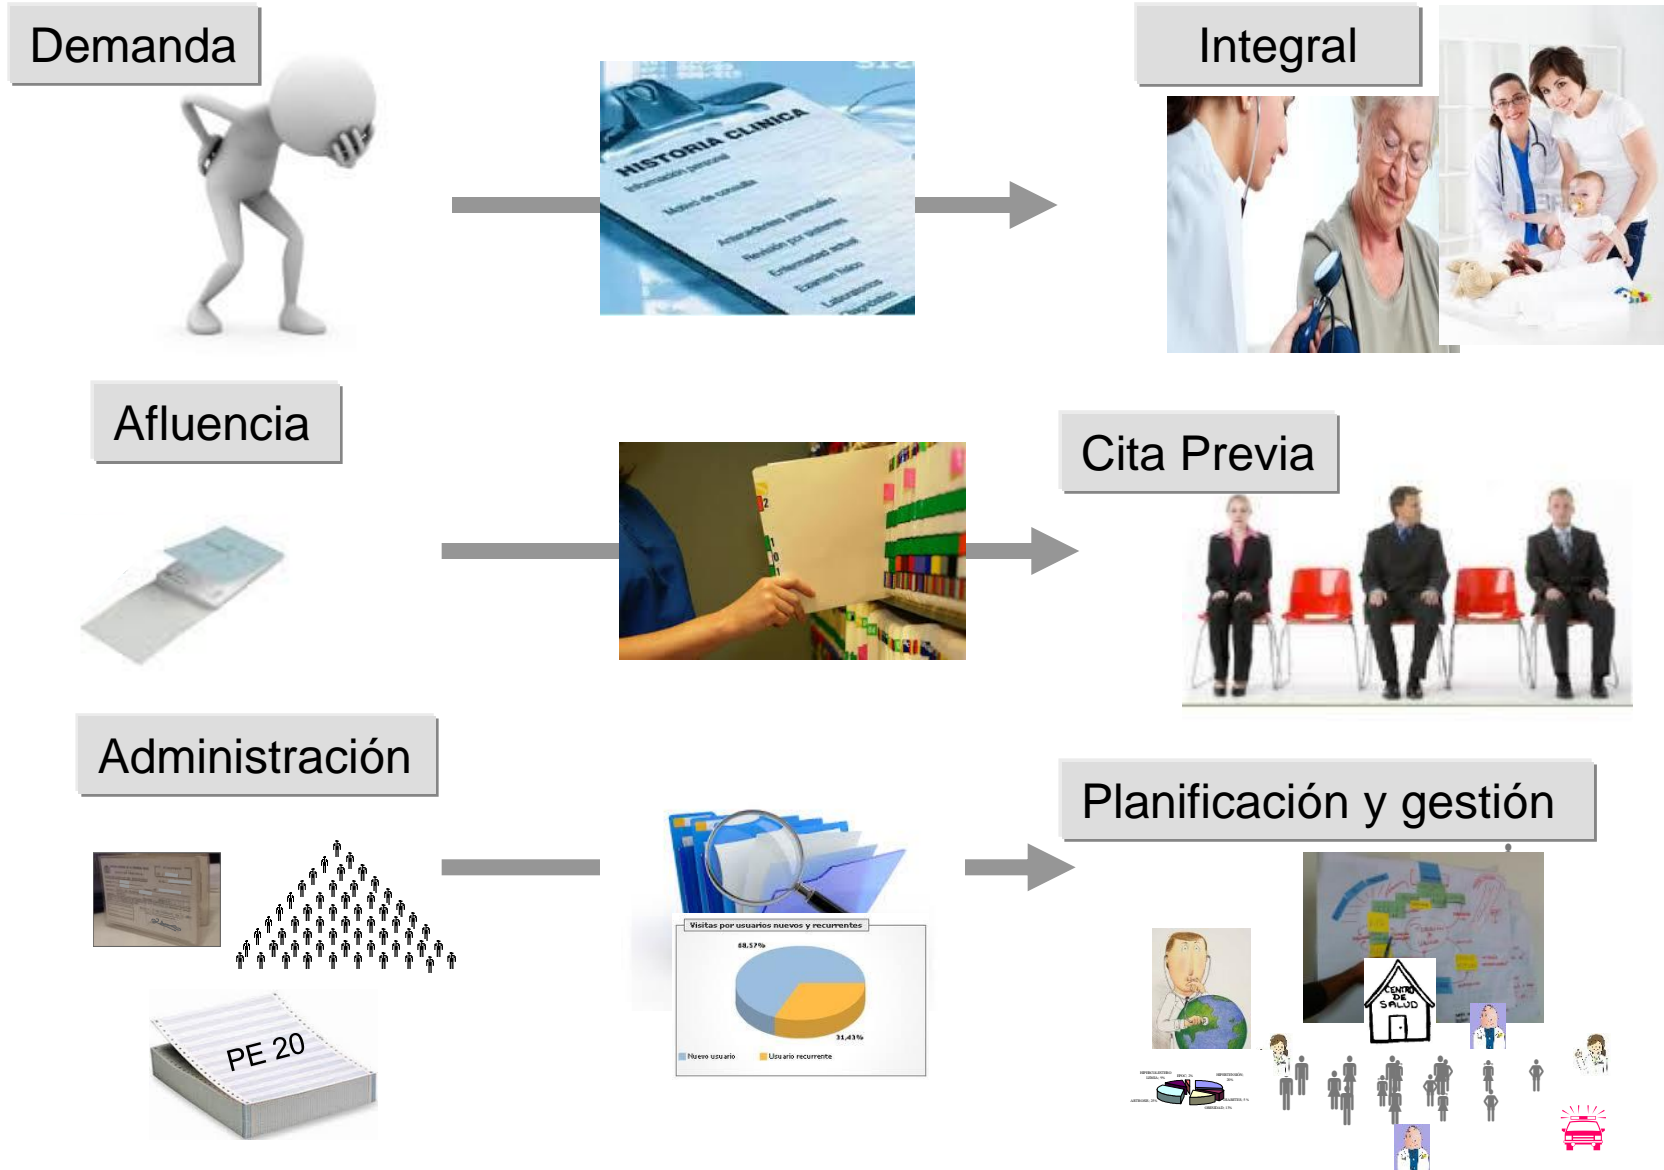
Demanda

HISTORIA CLINICA
Información personal
Motivo de consulta
Antecedentes personales
Revisión por sistemas
Enfermedad actual
Examen físico
Laboratorios

Integral

Afluencia

Cita Previa

Administración

PE 20

Visitas por usuarios nuevos y recurrentes
68,57%
31,43%
Nuevo usuario
Usuario recurrente

Planificación y gestión

CENTRO DE SALUD